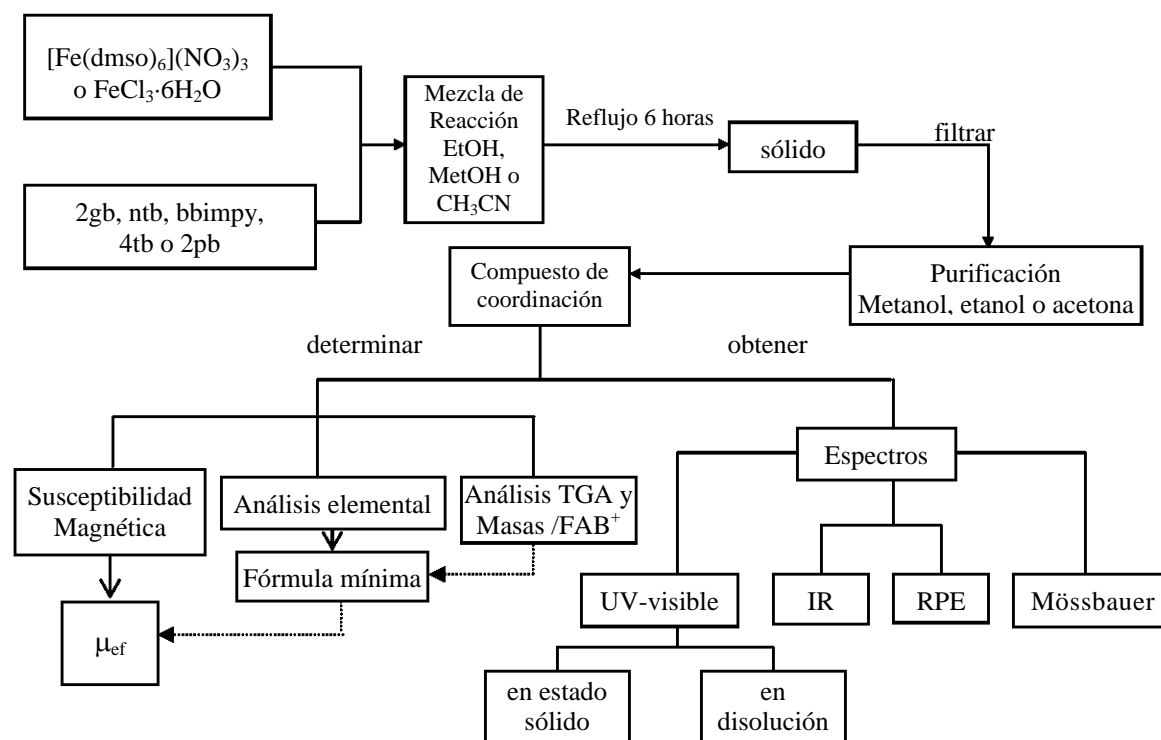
$[Fe(dmso)_6](NO_3)_3$ o $FeCl_3 \cdot 6H_2O$

2gb, ntb, bbimpy, 4tb o 2pb

Mezcla de Reacción EtOH, MetOH o $CH_3CN$

Reflujo 6 horas

sólido

filtrar

Purificación Metanol, etanol o acetona

Compuesto de coordinación

determinar

obtener

Susceptibilidad Magnética

Análisis elemental

Análisis TGA y Masas /FAB$^+$

Fórmula mínima

$\mu_{ef}$

Espectros

UV-visible

IR

RPE

Mössbauer

en estado sólido

en disolución